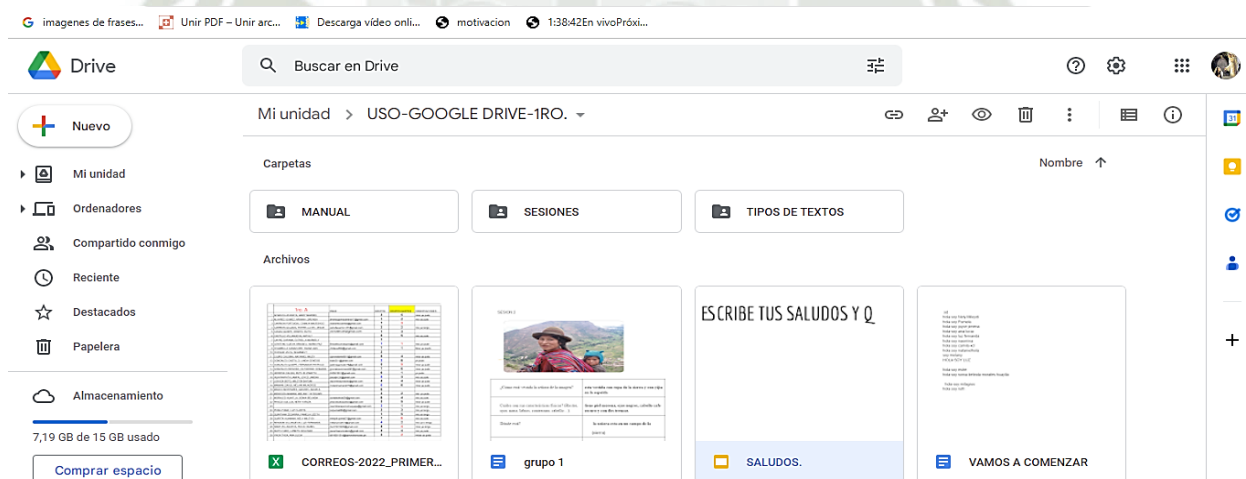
imagenes de frases... Unir PDF – Unir arc... Descarga vídeo onli... motivacion 1:38:42En vivoPróxi...

Drive

Buscar en Drive

Nuevo

Mi unidad

Ordenadores

Compartido conmigo

Reciente

Destacados

Papelera

Almacenamiento

7,19 GB de 15 GB usado

Comprar espacio

Mi unidad > USO-GOOGLE DRIVE-1RO.

Carpetas

Nombre ↑

MANUAL

SESIONES

TIPOS DE TEXTOS

Archivos

ESCRIBE TUS SALUDOS Y Q

CORREOS-2022_PRIMER...

grupo 1

SALUDOS.

VAMOS A COMENZAR